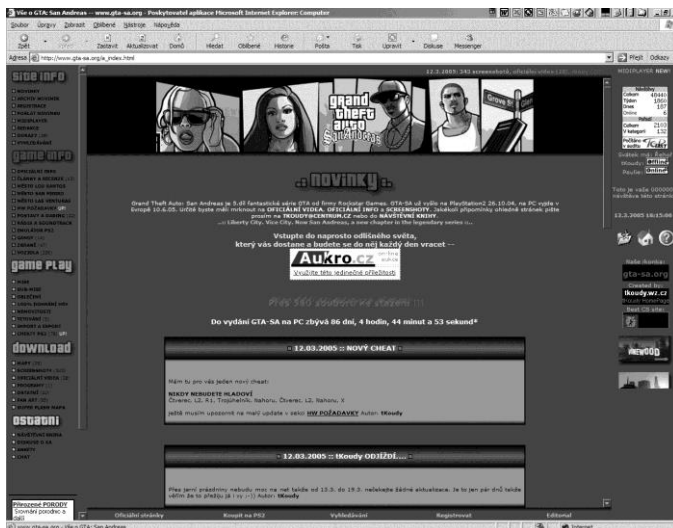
Vše o GTA: San Andreas - www.gta-sa.org - Poskytovatel aplikace Microsoft Internet Explorer: Computer

Soubor Úpravy Zobrazit Oblíbené Nástroje Nápověda

Zpět Vpřed Zastavit Aktualizovat Domů Hledat Oblíbené Historie Pošta Tisk Upravit Diskuse Messenger

Adresa http://www.gta-sa.org/a_index.html

Přejít Odkazy

12.3.2005 :: 143 screenshotů, oficiální videa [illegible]

MEDIAPLAYER NEW!

SITE INFO
NOVINKY
ARCHIV NOVINEK
REGISTRACE
POSLAT NOVINKU
PODĚKOVÁNÍ
REKLAMA
KONTAKT
O SPOLUPRÁCI

GAME INFO
OFICIÁLNÍ INFO
ČLÁNKY & RECENZE
MĚSTO LOS SANTOS
MĚSTO SAN FIERRO
MĚSTO LAS VENTURAS
HW POŽADAVKY
POSTAVY A DABING
HUDBA A SOUNDTRACK
ZBRANĚ
VOZIDLA

GAME PLAY
MISE
SUB-MISE
OBLEČENÍ
VZHLED POSTAVY
DOVEDNOSTI
TETOVÁNÍ
IMPORT A EXPORT
CHEATY

DOWNLOAD
OBRÁZKY
SCREENSHOTY
OFICIÁLNÍ VIDEA
PROGRAMY
ONLINE
FAN ART
SUPER FLASH MAPA

OSTATNÍ
NÁVŠTĚVNÍ KNIHA
ODKAZY
ANKETY
CHAT

.: NOVINKY :.

Grand Theft Auto: San Andreas je 5.díl fantastické série GTA od firmy Rockstar Games. GTA-SA už vyšlo na Playstation2 26.10.04, na PC vyjde v Evropě 10.6.05. Učtě bysme měli mrknout na OFICIÁLNÍ VIDEA, OFICIÁLNÍ INFO a SCREENSHOTY. Jakékoli připomínky ohledně stránek pište prosím na TKOUDY@CENTRUM.CZ nebo do NÁVŠTĚVNÍ KNIHY.
...: Liberty City, Vice City, Now San Andreas, a new chapter in the legendary series :...

Vstupte do naprosto odlišného světa,
který vás dostane a budete se do něj každý den vracet ---

Aukro.cz
Využijte této jedinečné příležitosti

Do vydání GTA-SA na PC zbývá 86 dní, 4 hodin, 44 minut a 53 sekund*

:: 12.03.2005 :: NOVÝ CHEAT ::

Mám tu pro vás jeden nový cheat:
NIKDY NEBUDETE HLADOVÍ
Čtverec, L2, R1, Trojúhelník, Nahoru, Čtverec, L2, Nahoru, X
ještě musím upozornit na malý update v sekci HW POŽADAVKY Autor: tKoudy

:: 12.03.2005 :: tKoudy ODJÍŽDÍ... ::

Přes jarní prázdniny nebudu moc na net takže od 13.3. do 19.3. nečekejte žádné aktualizace. Je to jen pár dnů takže věřím že to přežijte ;) Autor: tKoudy

Oficiální stránky Koupit na PS2 Vyhledávání Registrovat Editorial

Návštěvy
Celkem
Týden
Dnes
Online

Celkem
V kategorii
Top

Svátek má: Řehoř
Woody: online
Paulie: online

12.3.2005 15:15:00

Naše Banka:
gta-sa.org
Created by:
tkoudy.wz.cz

Přerozené PORODY
Sloveni porodní a...
Internet